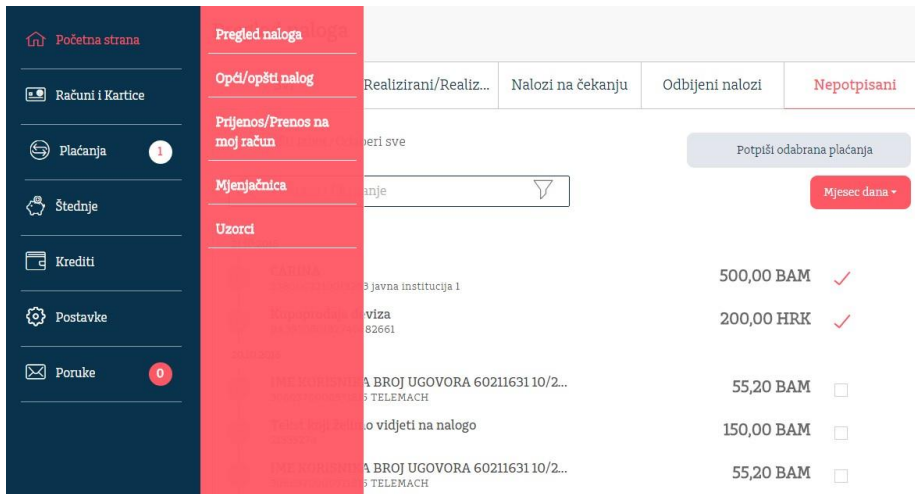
Početna strana

Računi i Kartice

Plaćanja 1

Štednje

Krediti

Postavke

Poruke 0

Pregled naloga

Opći/opšti nalog

Prijenos/Prenos na moj račun

Mjenjačnica

Uzorci

Realizirani/Realiz...

Nalozi na čekanju

Odbijeni nalozi

Nepotpisani

beri sve

Potpiši odabrana plaćanja

anje

Mjesec dana

3 javna institucija 1

500,00 BAM

viza

82661

200,00 HRK

A BROJ UGOVORA 60211631 10/2...

5 TELEMACH

55,20 BAM

o vidjeti na nalogo

150,00 BAM

A BROJ UGOVORA 60211631 10/2...

5 TELEMACH

55,20 BAM